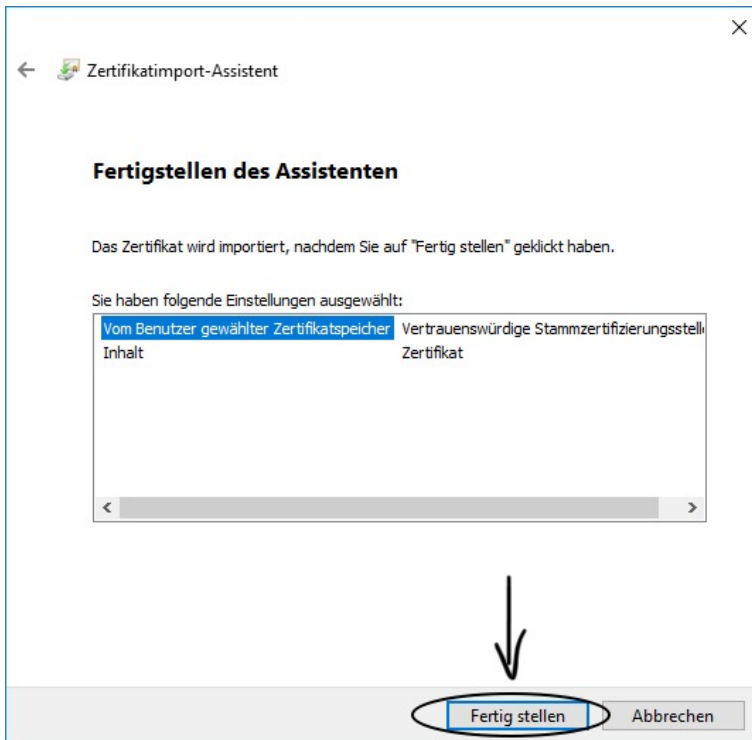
Zertifikatimport-Assistent

Fertigstellen des Assistenten

Das Zertifikat wird importiert, nachdem Sie auf "Fertig stellen" geklickt haben.

Sie haben folgende Einstellungen ausgewählt:

| | |
|---|---|
| Vom Benutzer gewählter Zertifikatspeicher | Vertrauenswürdige Stammzertifizierungsstell |
| Inhalt | Zertifikat |

Fertig stellen

Abbrechen